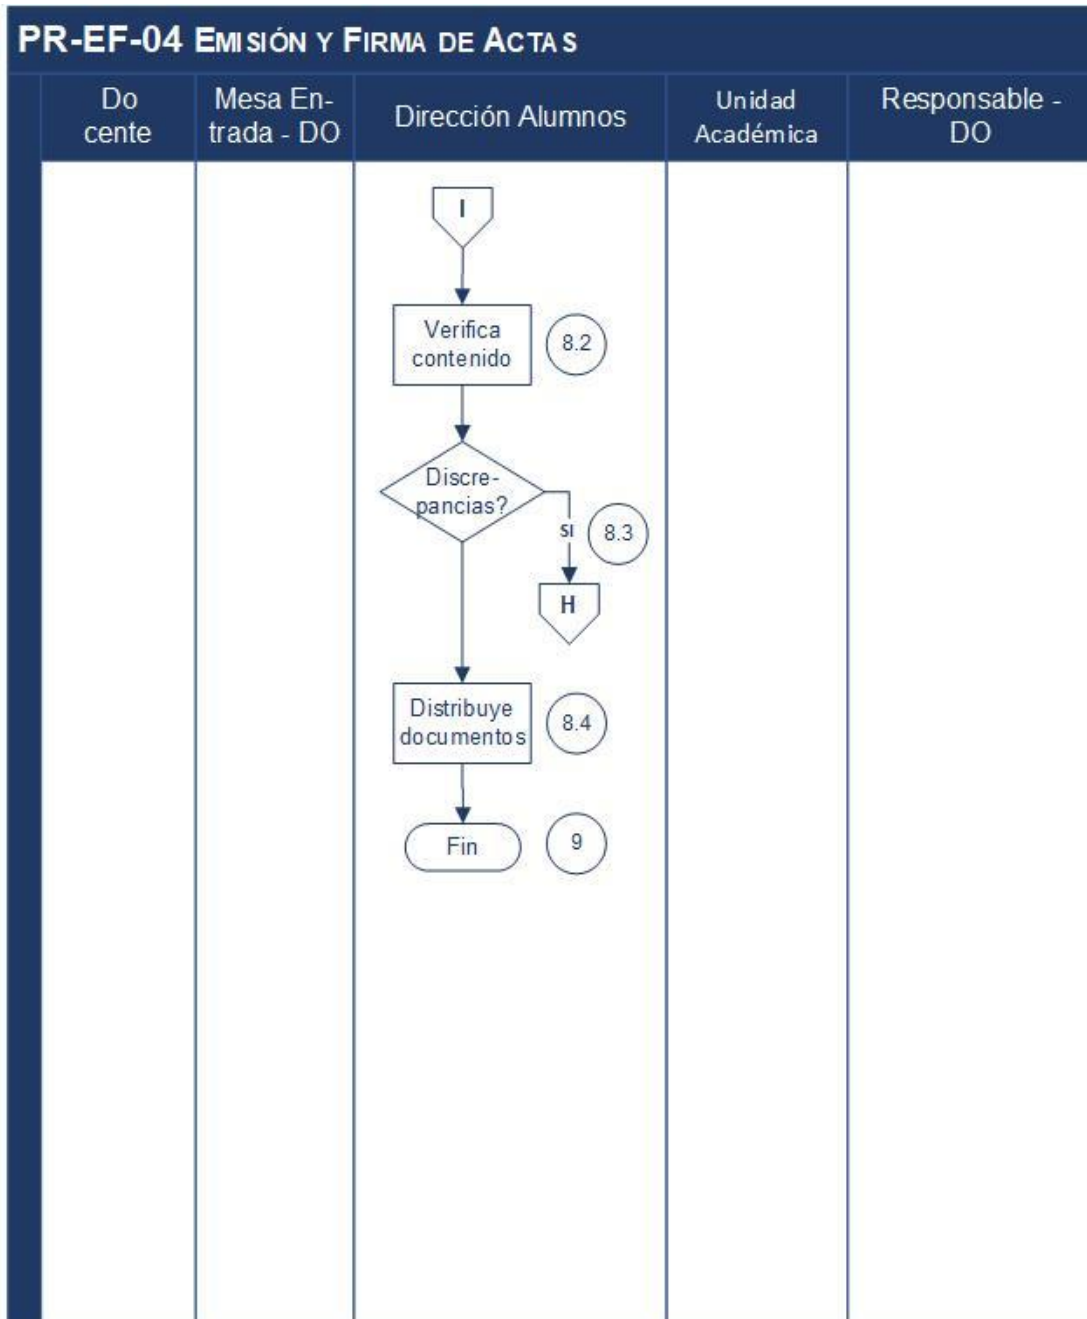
PR-EF-04 EMISIÓN Y FIRMA DE ACTAS

| Docente | Mesa Entrada - DO | Dirección Alumnos | Unidad Académica | Responsable - DO |
|---|---|---|---|---|

I

Verifica contenido

8.2

Discrepancias?

SI

8.3

H

Distribuye documentos

8.4

Fin

9